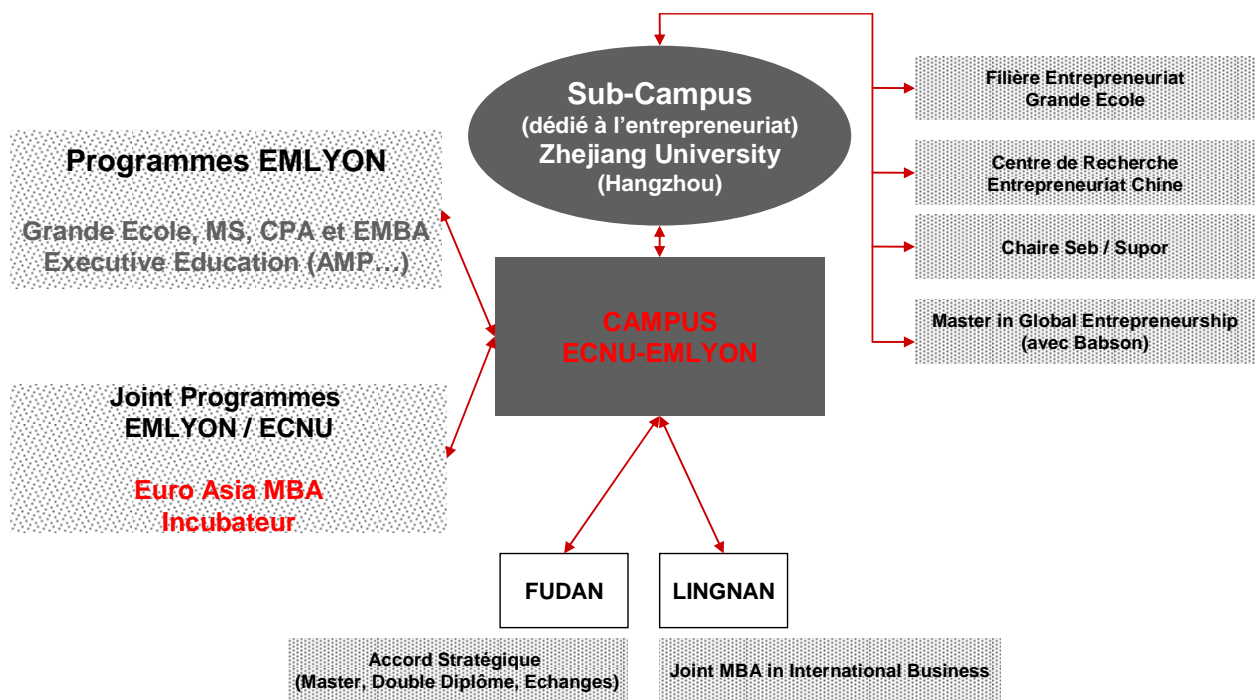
Sub-Campus
(dédié à l'entrepreneuriat)
Zhejiang University
(Hangzhou)

Filière Entrepreneuriat
Grande Ecole

Centre de Recherche
Entrepreneuriat Chine

Chaire Seb / Supor

Master in Global Entrepreneurship
(avec Babson)

Programmes EMLYON

Grande Ecole, MS, CPA et EMBA
Executive Education (AMP…)

CAMPUS
ECNU-EMLYON

Joint Programmes
EMLYON / ECNU

Euro Asia MBA
Incubateur

FUDAN

LINGNAN

Accord Stratégique
(Master, Double Diplôme, Echanges)

Joint MBA in International Business